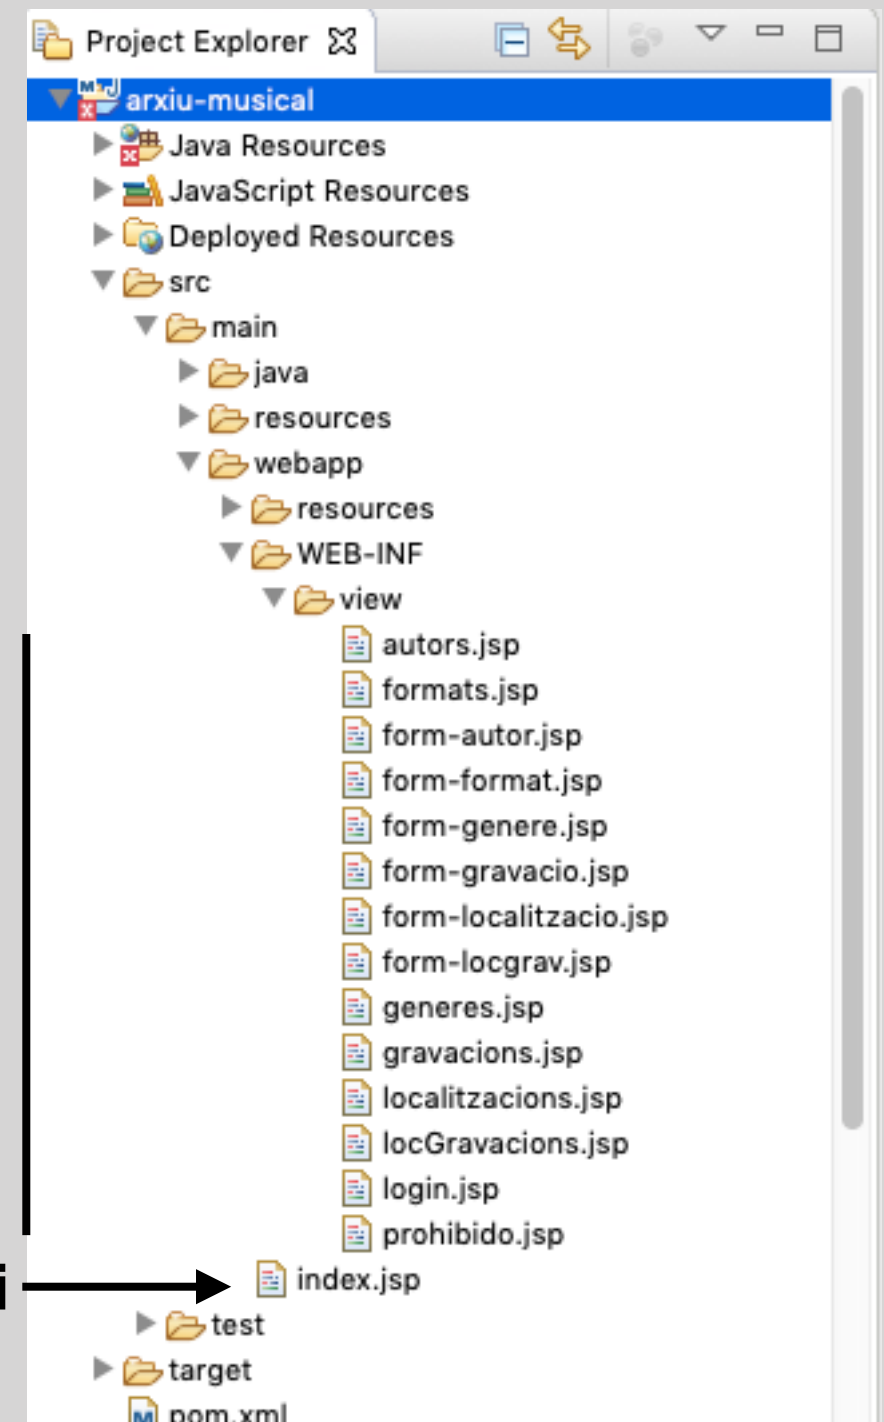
Project Explorer

arxiu-musical
Java Resources
JavaScript Resources
Deployed Resources
src
main
java
resources
webapp
resources
WEB-INF
view
autors.jsp
formats.jsp
form-autor.jsp
form-format.jsp
form-genere.jsp
form-gravacio.jsp
form-localitzacio.jsp
form-locgrav.jsp
generes.jsp
gravacions.jsp
localitzacions.jsp
locGravacions.jsp
login.jsp
prohibido.jsp
i
index.jsp
test
target
pom.xml